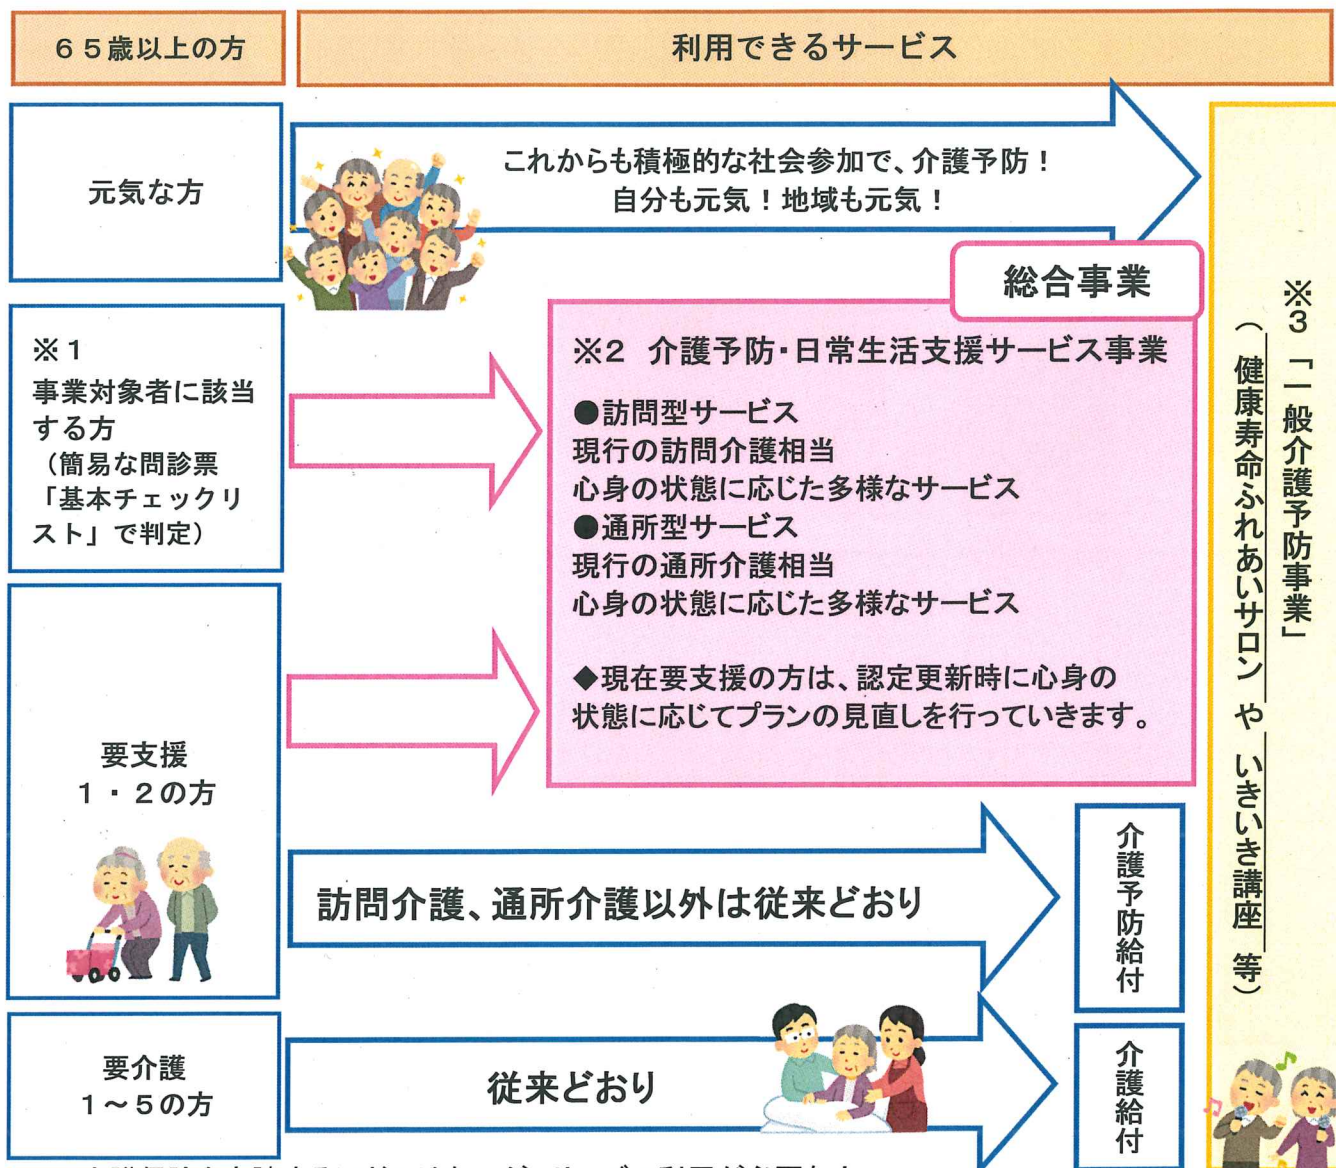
６５歳以上の方

利用できるサービス

元気な方

これからも積極的な社会参加で、介護予防！
自分も元気！地域も元気！

総合事業

※１
事業対象者に該当する方
（簡易な問診票「基本チェックリスト」で判定）

※2　介護予防･日常生活支援サービス事業

●訪問型サービス
現行の訪問介護相当
心身の状態に応じた多様なサービス
●通所型サービス
現行の通所介護相当
心身の状態に応じた多様なサービス

◆現在要支援の方は、認定更新時に心身の状態に応じてプランの見直しを行っていきます。

要支援
１・２の方

訪問介護、通所介護以外は従来どおり

介護予防給付

要介護
１～５の方

従来どおり

介護給付

※3「一般介護予防事業」
（健康寿命ふれあいサロン　や　いきいき講座　等）

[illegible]